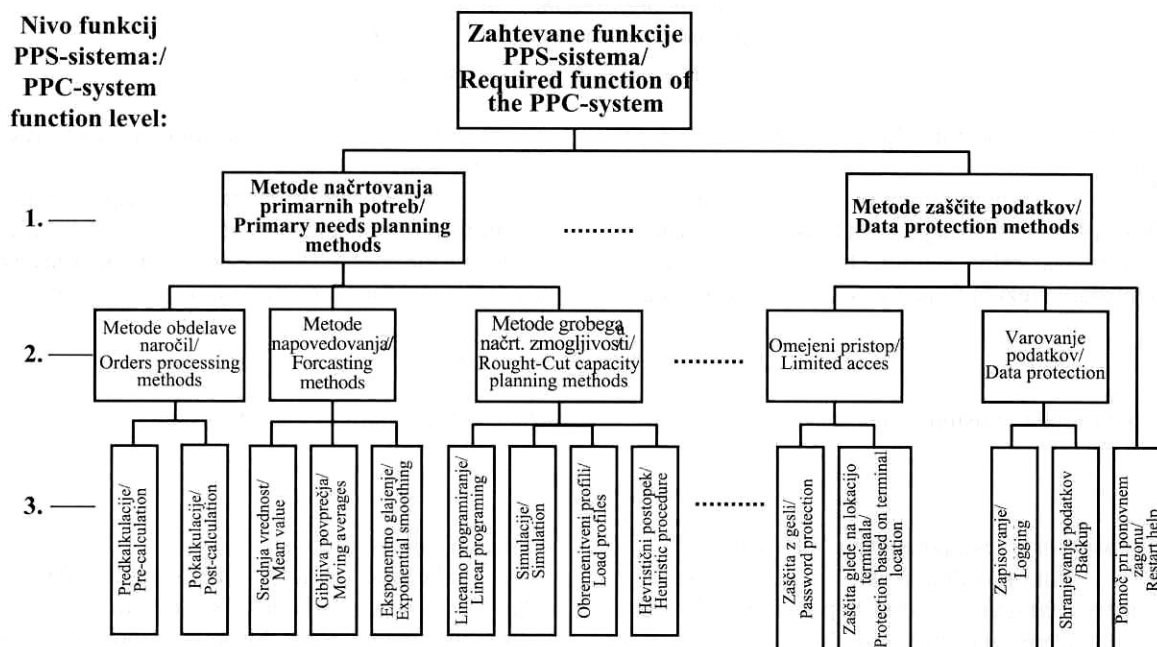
Nivo funkcij PPS-sistema:/ PPC-system function level:

Zahtevane funkcije PPS-sistema/ Required function of the PPC-system

1. —— Metode načrtovanja primarnih potreb/ Primary needs planning methods

..........

Metode zaščite podatkov/ Data protection methods

2. —— Metode obdelave naročil/ Orders processing methods

Metode napovedovanja/ Forcasting methods

Metode grobega načrt. zmogljivosti/ Rought-Cut capacity planning methods

..........

Omejeni pristop/ Limited acces

Varovanje podatkov/ Data protection

3. —— Predkalkulacije/ Pre-calculation

Pokalkulacije/ Post-calculation

Srednja vrednost/ Mean value

Gibljiva povprečja/ Moving averages

Eksponentno glajenje/ Exponential smoothing

Linearno programiranje/ Linear programing

Simulacije/ Simulation

Obremenitveni profili/ Load profiles

Hevristični postopek/ Heuristic procedure

..........

Zaščita z gesli/ Password protection

Zaščita glede na lokacijo terminala/ Protection based on terminal location

Zapisovanje/ Logging

Shranjevanje podatkov /Backup

Pomoč pri ponovnem zagonu/ Restart help